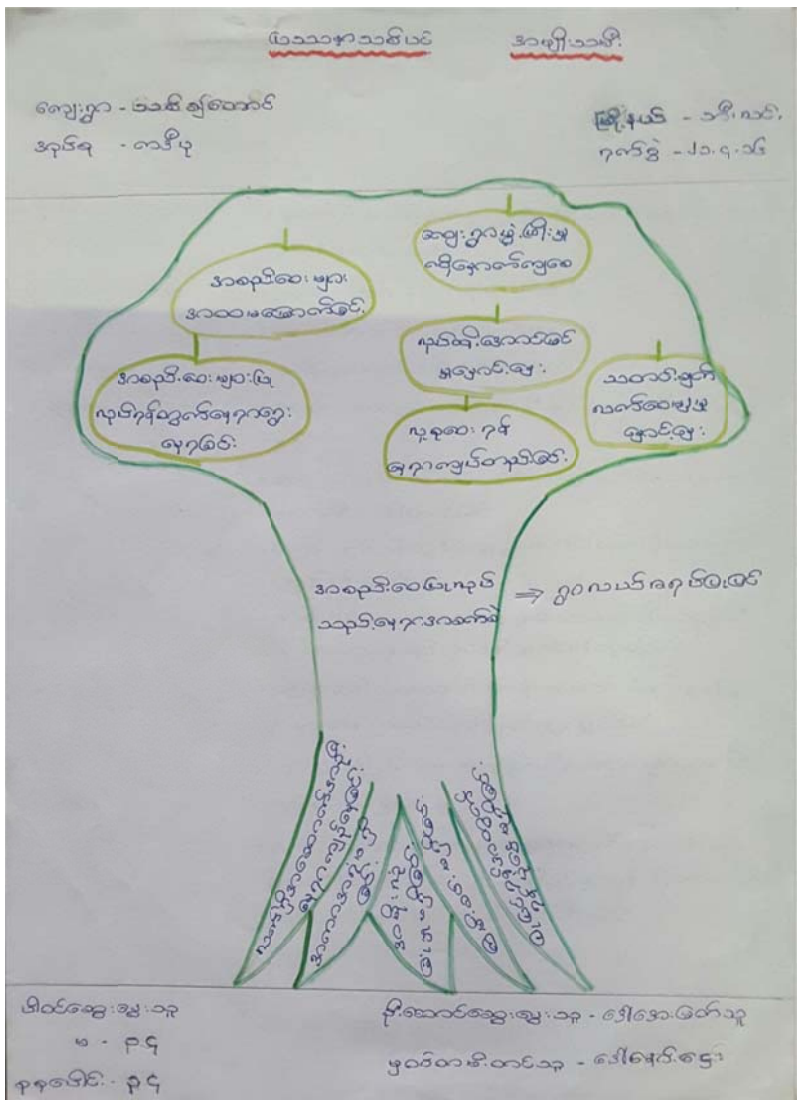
ပြဿနာသစ်ပင်        အချိုးသစ်

ကျေးရွာ - သဇင်ကျေးတောင်
အုပ်စု - ကေဒီပု

မြို့နယ် - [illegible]
ရက်စွဲ - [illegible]

အချိုးသစ်ဖွဲ့ဝင်များ
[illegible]

အခြေခံရေး
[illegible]

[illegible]

အခြေခံရေးများပြဿနာ
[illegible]

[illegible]

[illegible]

အခြေခံရေးပြဿနာ
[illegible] ⇒ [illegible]

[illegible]

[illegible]

ပါဝင်ဆွေးနွေးသူ
မ - ၃၄
စုစုပေါင်း - ၃၄

ဦးဆောင်ဆွေးနွေးသူ - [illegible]
မှတ်တမ်းတင်သူ - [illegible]